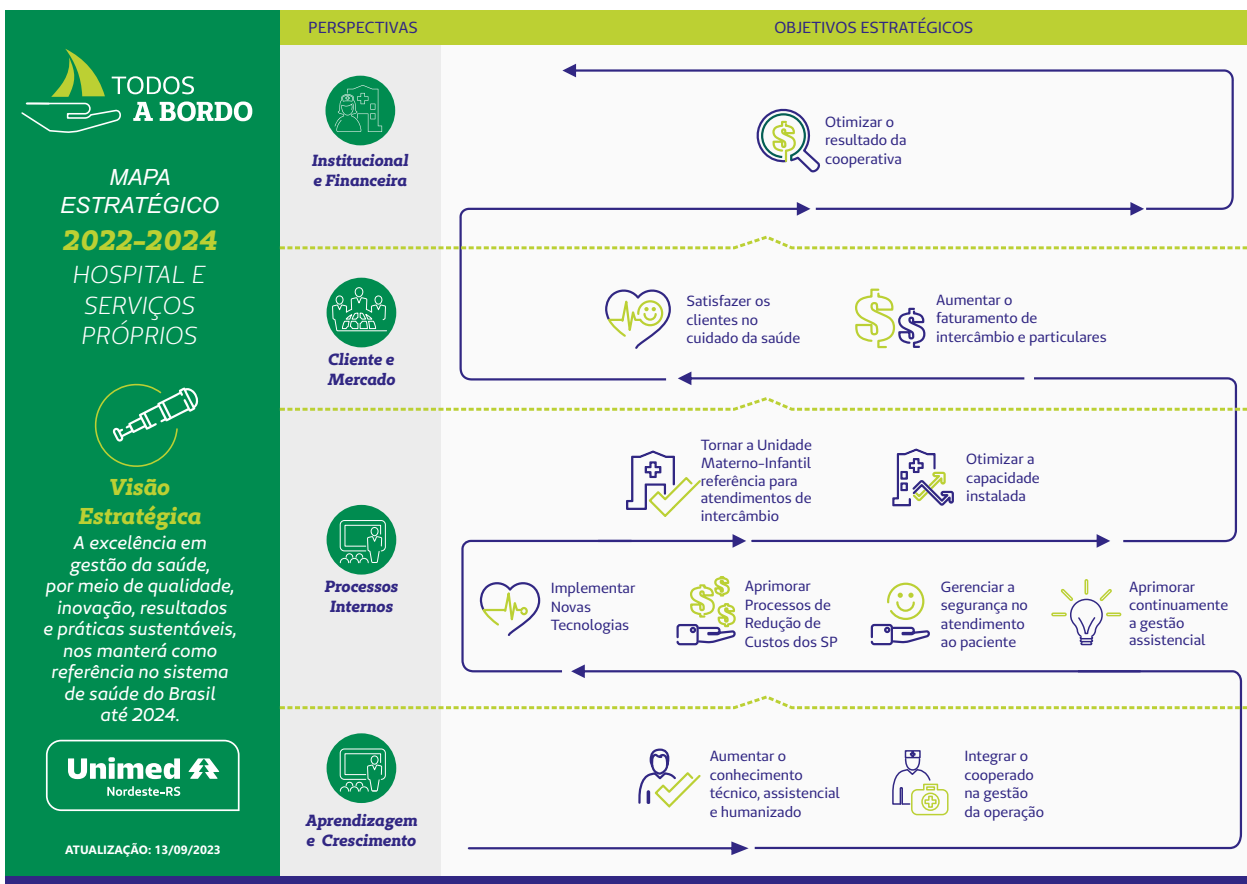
TODOS
A BORDO

MAPA ESTRATÉGICO
2022-2024
HOSPITAL E SERVIÇOS PRÓPRIOS

Visão Estratégica
A excelência em gestão da saúde, por meio de qualidade, inovação, resultados e práticas sustentáveis, nos manterá como referência no sistema de saúde do Brasil até 2024.

Unimed
Nordeste-RS

ATUALIZAÇÃO: 13/09/2023

| PERSPECTIVAS | OBJETIVOS ESTRATÉGICOS |
|---|---|
| Institucional e Financeira | Otimizar o resultado da cooperativa |
| Cliente e Mercado | Satisfazer os clientes no cuidado da saúde; Aumentar o faturamento de intercâmbio e particulares |
| Processos Internos | Tornar a Unidade Materno-Infantil referência para atendimentos de intercâmbio; Otimizar a capacidade instalada; Implementar Novas Tecnologias; Aprimorar Processos de Redução de Custos dos SP; Gerenciar a segurança no atendimento ao paciente; Aprimorar continuamente a gestão assistencial |
| Aprendizagem e Crescimento | Aumentar o conhecimento técnico, assistencial e humanizado; Integrar o cooperado na gestão da operação |